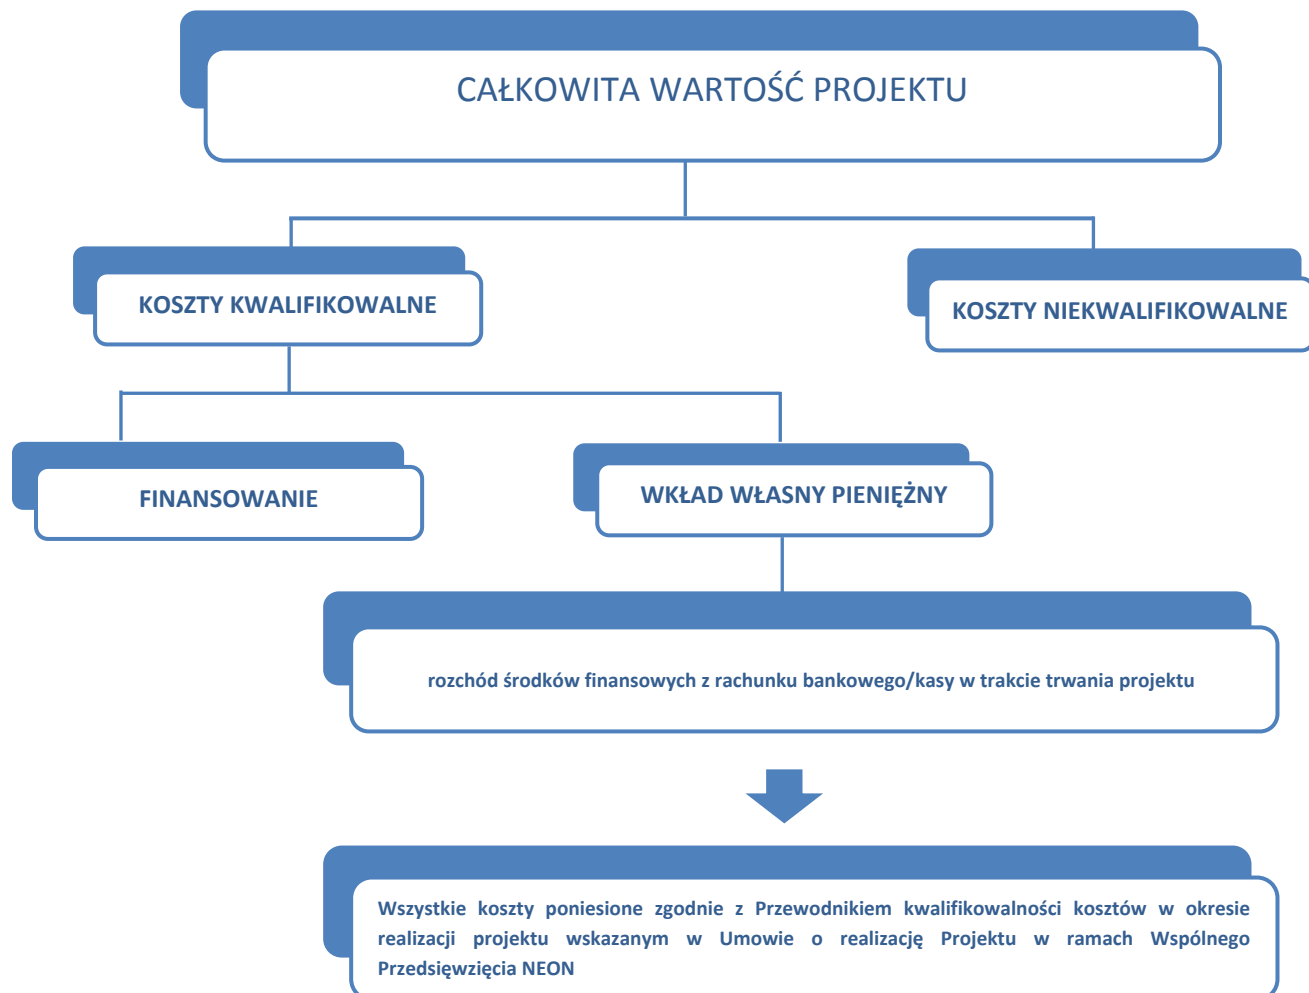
CAŁKOWITA WARTOŚĆ PROJEKTU

KOSZTY KWALIFIKOWALNE

KOSZTY NIEKWALIFIKOWALNE

FINANSOWANIE

WKŁAD WŁASNY PIENIĘŻNY

rozchód środków finansowych z rachunku bankowego/kasy w trakcie trwania projektu

Wszystkie koszty poniesione zgodnie z Przewodnikiem kwalifikowalności kosztów w okresie realizacji projektu wskazanym w Umowie o realizację Projektu w ramach Wspólnego Przedsięwzięcia NEON